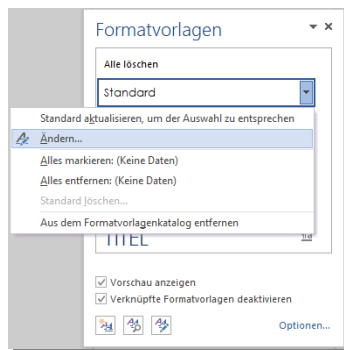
Formatvorlagen

Alle löschen

Standard

Standard aktualisieren, um der Auswahl zu entsprechen

Ändern...

Alles markieren: (Keine Daten)

Alles entfernen: (Keine Daten)

Standard löschen...

Aus dem Formatvorlagenkatalog entfernen

TITEL

Vorschau anzeigen

Verknüpfte Formatvorlagen deaktivieren

Optionen...